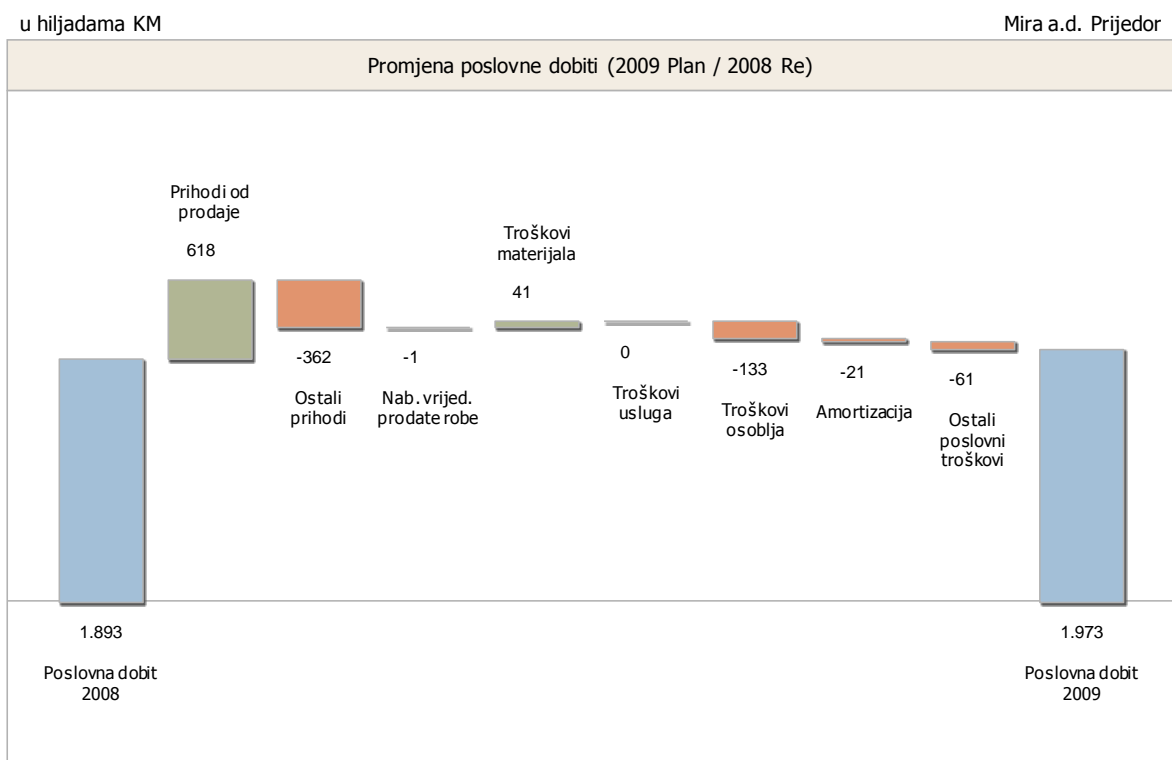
u hiljadama KM

Mira a.d. Prijedor

Promjena poslovne dobiti (2009 Plan / 2008 Re)

Prihodi od prodaje

618

Troškovi materijala

41

-362

Ostali prihodi

-1

Nab. vrijed. prodate robe

0

Troškovi usluga

-133

Troškovi osoblja

-21

Amortizacija

-61

Ostali poslovni troškovi

1.893

Poslovna dobit 2008

1.973

Poslovna dobit 2009